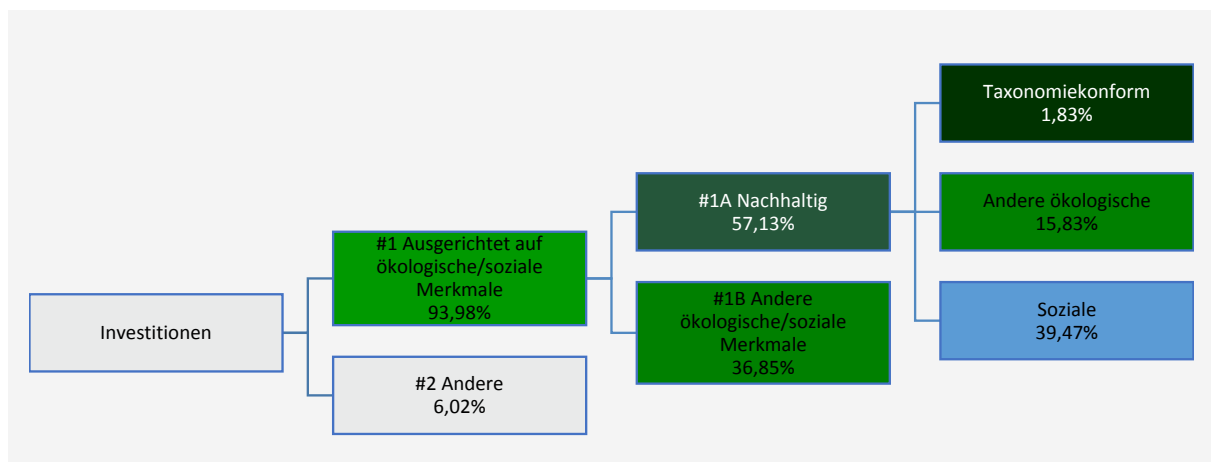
Investitionen

#1 Ausgerichtet auf ökologische/soziale Merkmale
93,98%

#2 Andere
6,02%

#1A Nachhaltig
57,13%

#1B Andere ökologische/soziale Merkmale
36,85%

Taxonomiekonform
1,83%

Andere ökologische
15,83%

Soziale
39,47%